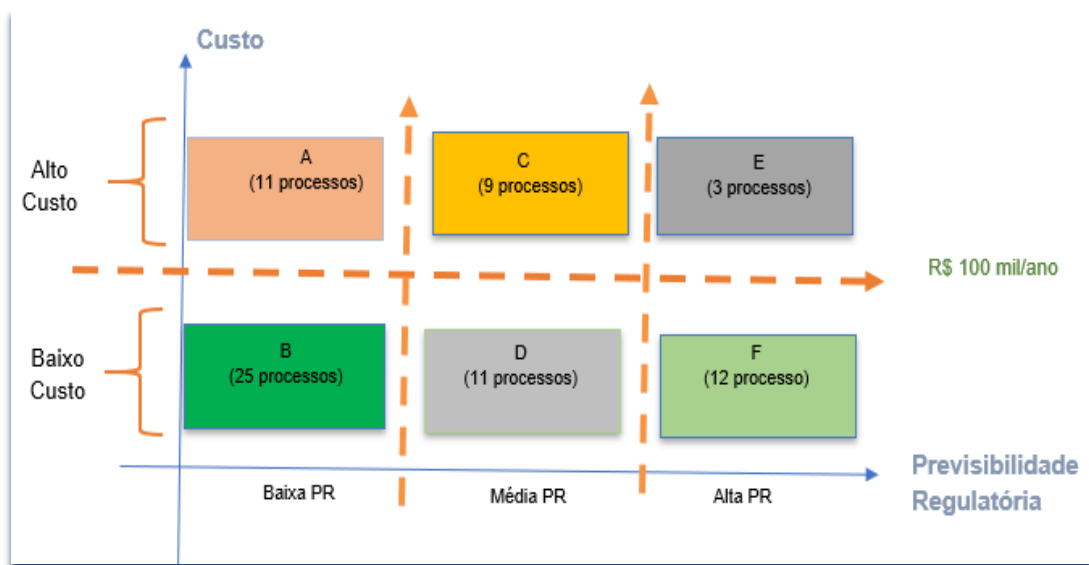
Custo

Alto Custo

A (11 processos)

C (9 processos)

E (3 processos)

R$ 100 mil/ano

Baixo Custo

B (25 processos)

D (11 processos)

F (12 processo)

Previsibilidade Regulatória

Baixa PR

Média PR

Alta PR